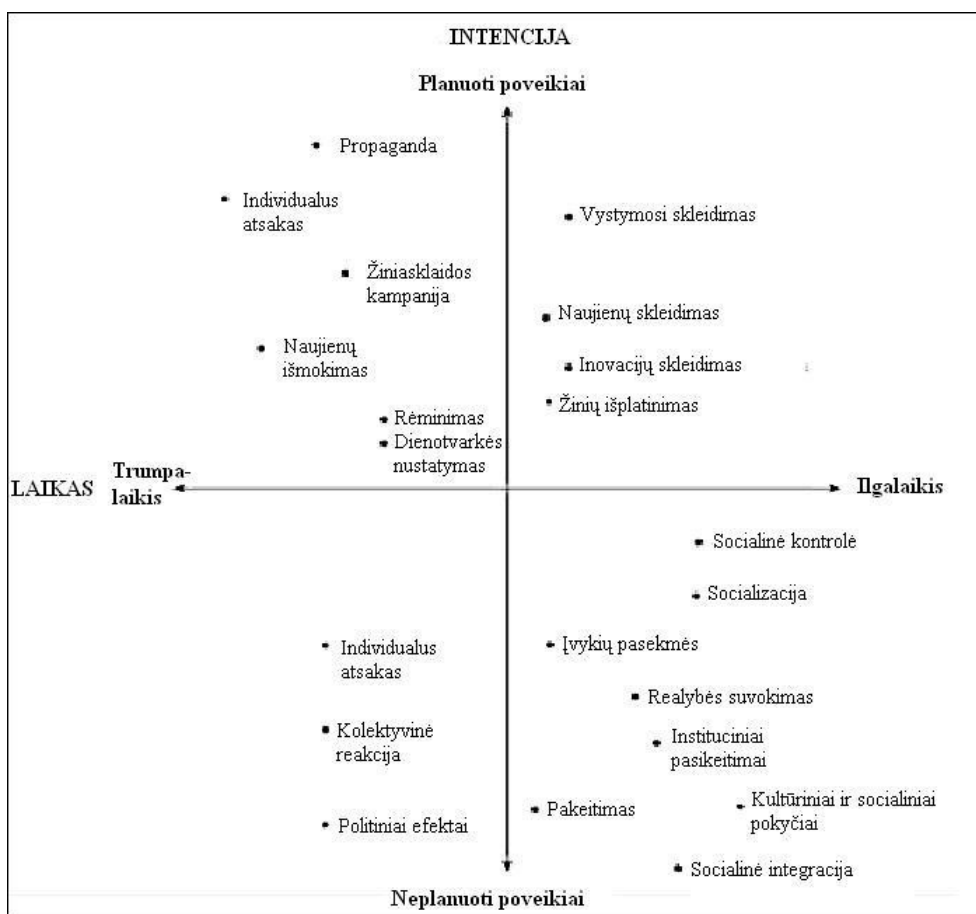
INTENCIJA

Planuoti poveikiai

Propaganda

Individualus atsakas

Vystymosi skleidimas

Žiniasklaidos kampanija

Naujienų skleidimas

Naujienų išmokimas

Inovacijų skleidimas

Žinių išplatinimas

Rėminimas

Dienotvarkės nustatymas

LAIKAS

Trumpalaikis

Ilgalaikis

Socialinė kontrolė

Socializacija

Individualus atsakas

Įvykių pasekmės

Realybės suvokimas

Kolektyvinė reakcija

Instituciniai pasikeitimai

Pakeitimas

Kultūriniai ir socialiniai pokyčiai

Politiniai efektai

Socialinė integracija

Neplanuoti poveikiai